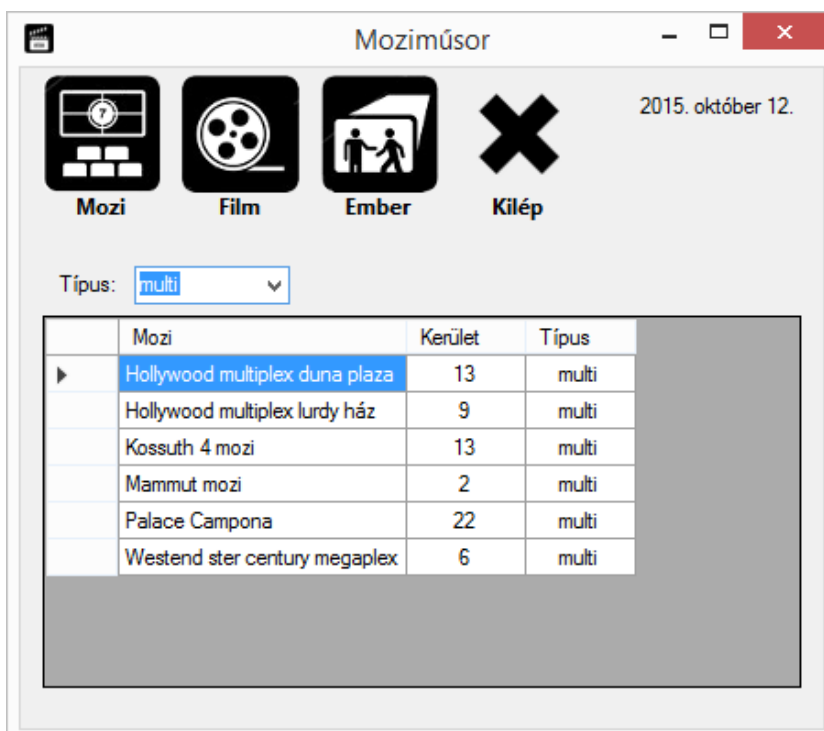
Moziműsor

Mozi Film Ember Kilép

2015. október 12.

Típus: multi

| Mozi | Kerület | Típus |
|---|---|---|
| Hollywood multiplex duna plaza | 13 | multi |
| Hollywood multiplex lurdy ház | 9 | multi |
| Kossuth 4 mozi | 13 | multi |
| Mammut mozi | 2 | multi |
| Palace Campona | 22 | multi |
| Westend ster century megaplex | 6 | multi |